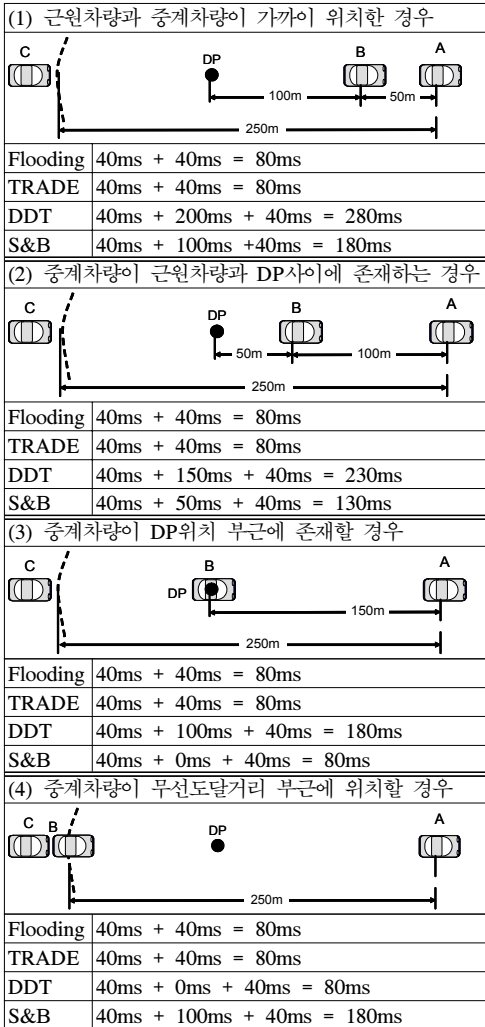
(1) 근원차량과 중계차량이 가까이 위치한 경우

C DP B A
100m 50m
250m

| | |
|---|---|
| Flooding | 40ms + 40ms = 80ms |
| TRADE | 40ms + 40ms = 80ms |
| DDT | 40ms + 200ms + 40ms = 280ms |
| S&B | 40ms + 100ms +40ms = 180ms |

(2) 중계차량이 근원차량과 DP사이에 존재하는 경우

C DP B A
50m 100m
250m

| | |
|---|---|
| Flooding | 40ms + 40ms = 80ms |
| TRADE | 40ms + 40ms = 80ms |
| DDT | 40ms + 150ms + 40ms = 230ms |
| S&B | 40ms + 50ms + 40ms = 130ms |

(3) 중계차량이 DP위치 부근에 존재할 경우

C B DP A
150m
250m

| | |
|---|---|
| Flooding | 40ms + 40ms = 80ms |
| TRADE | 40ms + 40ms = 80ms |
| DDT | 40ms + 100ms + 40ms = 180ms |
| S&B | 40ms + 0ms + 40ms = 80ms |

(4) 중계차량이 무선도달거리 부근에 위치할 경우

C B DP A
250m

| | |
|---|---|
| Flooding | 40ms + 40ms = 80ms |
| TRADE | 40ms + 40ms = 80ms |
| DDT | 40ms + 0ms + 40ms = 80ms |
| S&B | 40ms + 100ms + 40ms = 180ms |